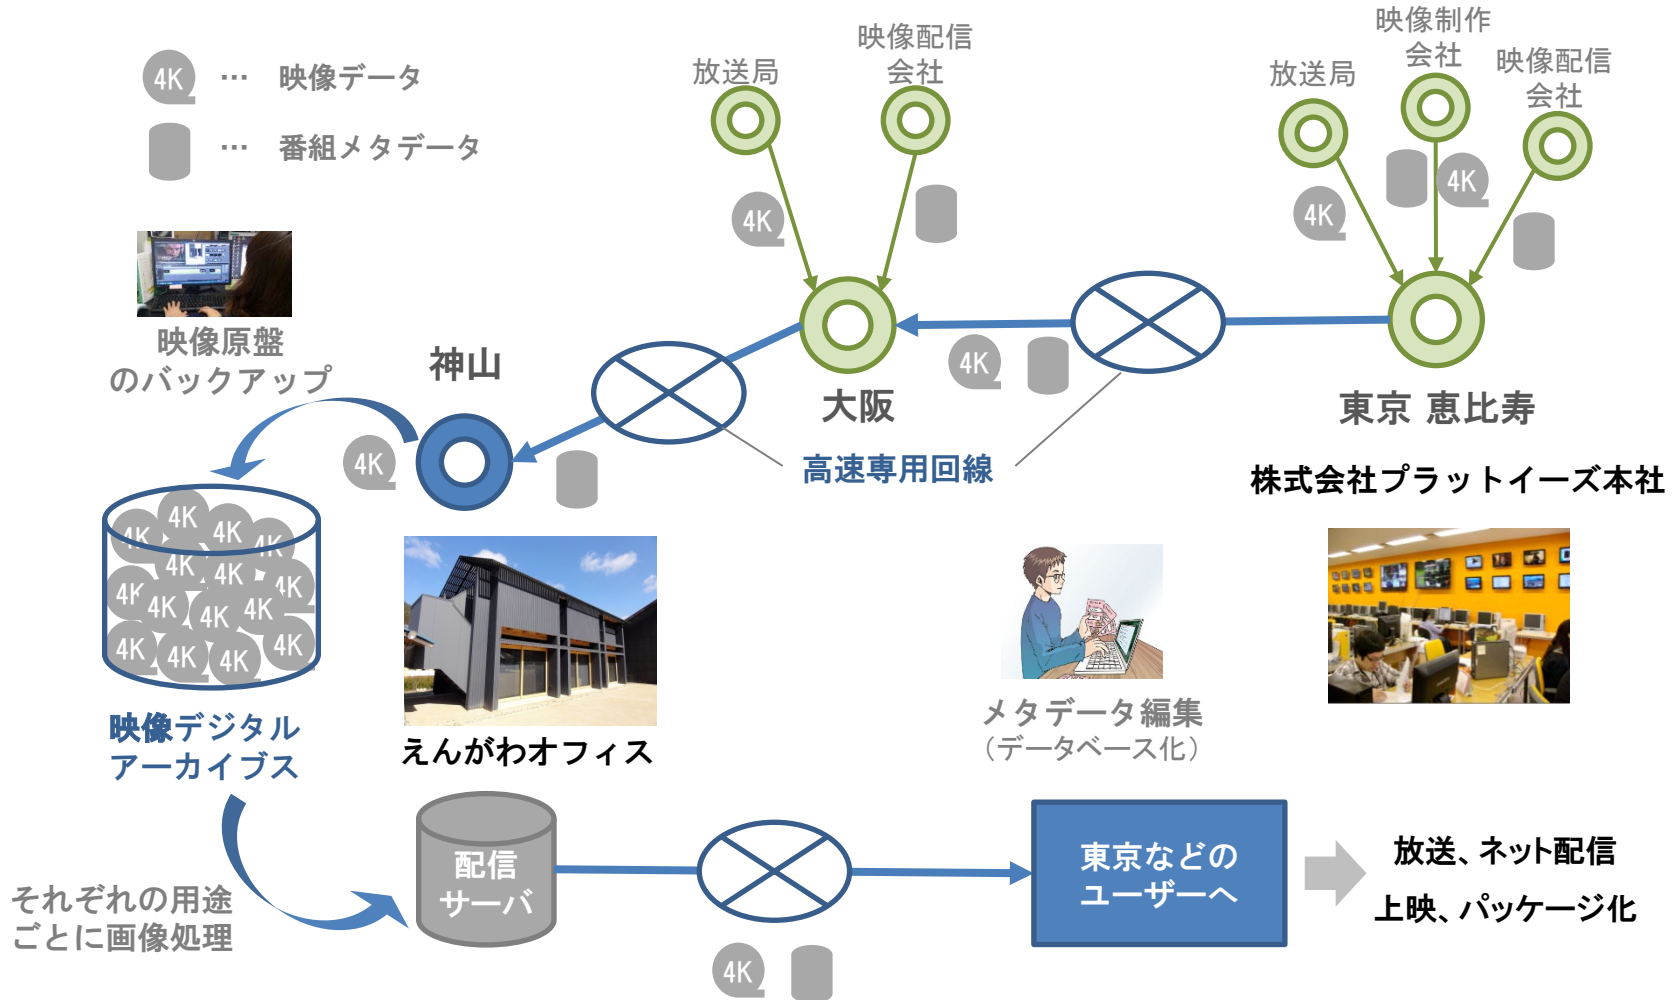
4K … 映像データ

… 番組メタデータ

映像配信会社

放送局

映像制作会社

放送局

映像配信会社

4K

4K

4K

映像原盤のバックアップ

神山

4K

大阪

東京 恵比寿

高速専用回線

株式会社プラットイーズ本社

4K

4K 4K 4K 4K 4K 4K 4K 4K 4K 4K 4K 4K 4K 4K 4K 4K

映像デジタルアーカイブス

えんがわオフィス

メタデータ編集（データベース化）

配信サーバ

東京などのユーザーへ

放送、ネット配信

上映、パッケージ化

それぞれの用途ごとに画像処理

4K